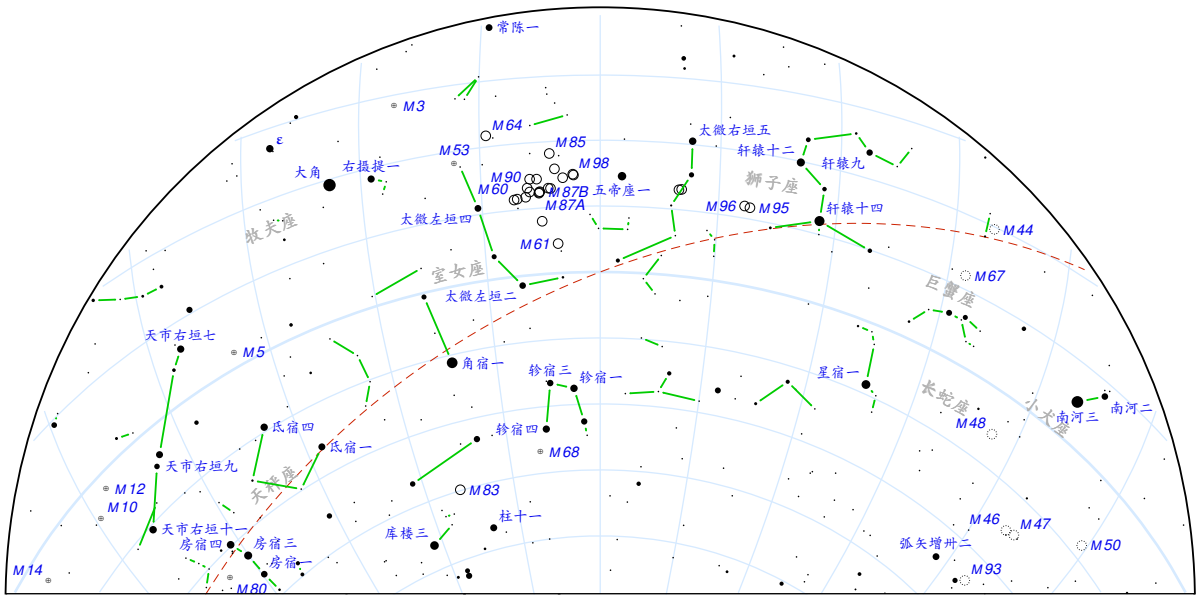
常陈一
M3
M64
M85
M53
M98
ε
右摄提一
M90
大角
M60
M87B
五帝座一
M87A
太微左垣四
M61
牧夫座
室女座
太微左垣二
太微右垣五
轩辕十二
轩辕九
狮子座
M96
M95
轩辕十四
M44
M67
巨蟹座
天市右垣七
M5
角宿一
轸宿三
轸宿一
星宿一
长蛇座
小犬座
南河三
南河二
M48
氐宿四
氐宿一
轸宿四
M68
天市右垣九
天秤座
M12
M10
M83
天市右垣十一
房宿四
房宿三
房宿一
库楼三
柱十一
M46
M47
M50
弧矢增廿二
M93
M14
M80